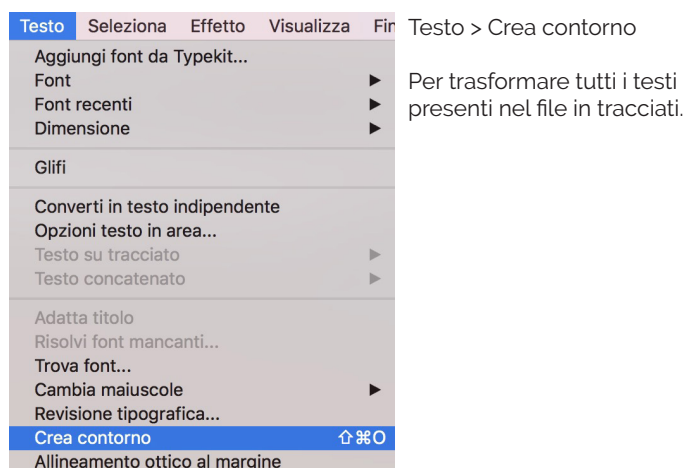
Testo Seleziona Effetto Visualizza Fin

Aggiungi font da Typekit...
Font
Font recenti
Dimensione

Glifi

Converti in testo indipendente
Opzioni testo in area...
Testo su tracciato
Testo concatenato

Adatta titolo
Risolvi font mancanti...
Trova font...
Cambia maiuscole
Revisione tipografica...
Crea contorno ⇧⌘O
Allineamento ottico al margine

Testo > Crea contorno

Per trasformare tutti i testi presenti nel file in tracciati.